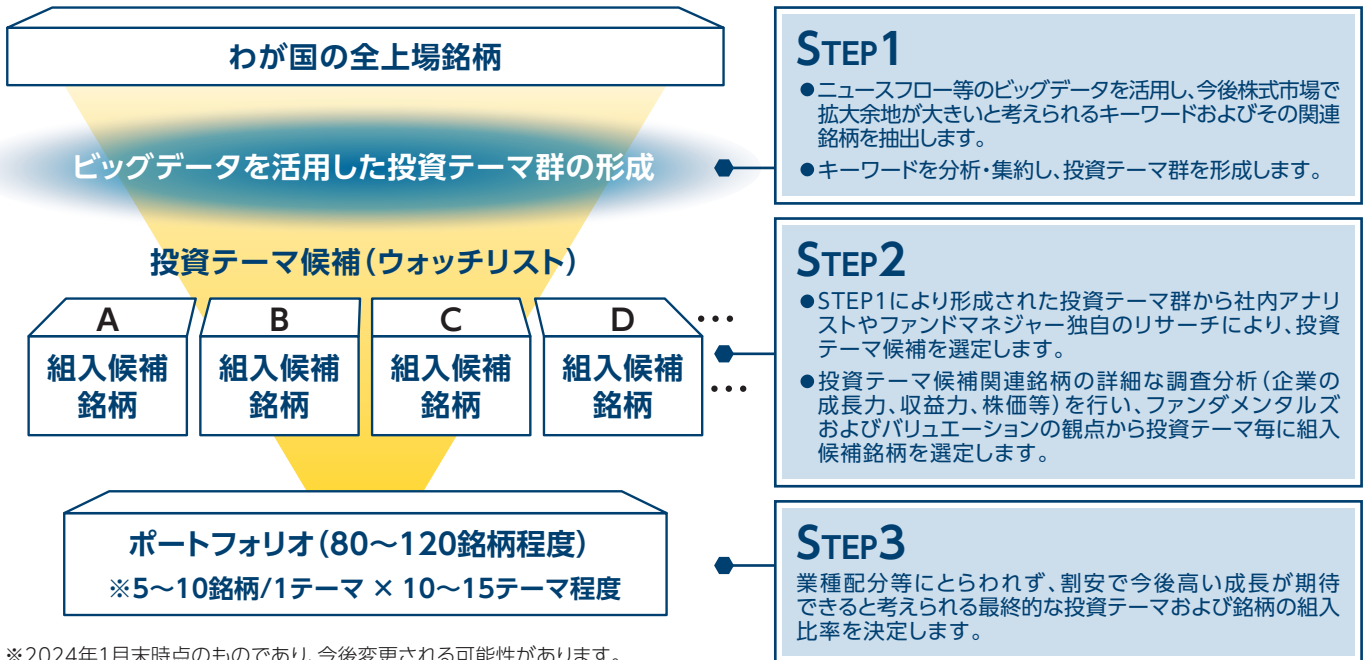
わが国の全上場銘柄

ビッグデータを活用した投資テーマ群の形成

投資テーマ候補（ウォッチリスト）

A
組入候補銘柄

B
組入候補銘柄

C
組入候補銘柄

D
組入候補銘柄

…

…

ポートフォリオ（80～120銘柄程度）
※5～10銘柄/1テーマ × 10～15テーマ程度

※2024年1月末時点のものであり、今後変更される可能性があります。

STEP1
●ニュースフロー等のビッグデータを活用し、今後株式市場で拡大余地が大きいと考えられるキーワードおよびその関連銘柄を抽出します。
●キーワードを分析・集約し、投資テーマ群を形成します。

STEP2
●STEP1により形成された投資テーマ群から社内アナリストやファンドマネジャー独自のリサーチにより、投資テーマ候補を選定します。
●投資テーマ候補関連銘柄の詳細な調査分析（企業の成長力、収益力、株価等）を行い、ファンダメンタルズおよびバリュエーションの観点から投資テーマ毎に組入候補銘柄を選定します。

STEP3
業種配分等にとらわれず、割安で今後高い成長が期待できると考えられる最終的な投資テーマおよび銘柄の組入比率を決定します。